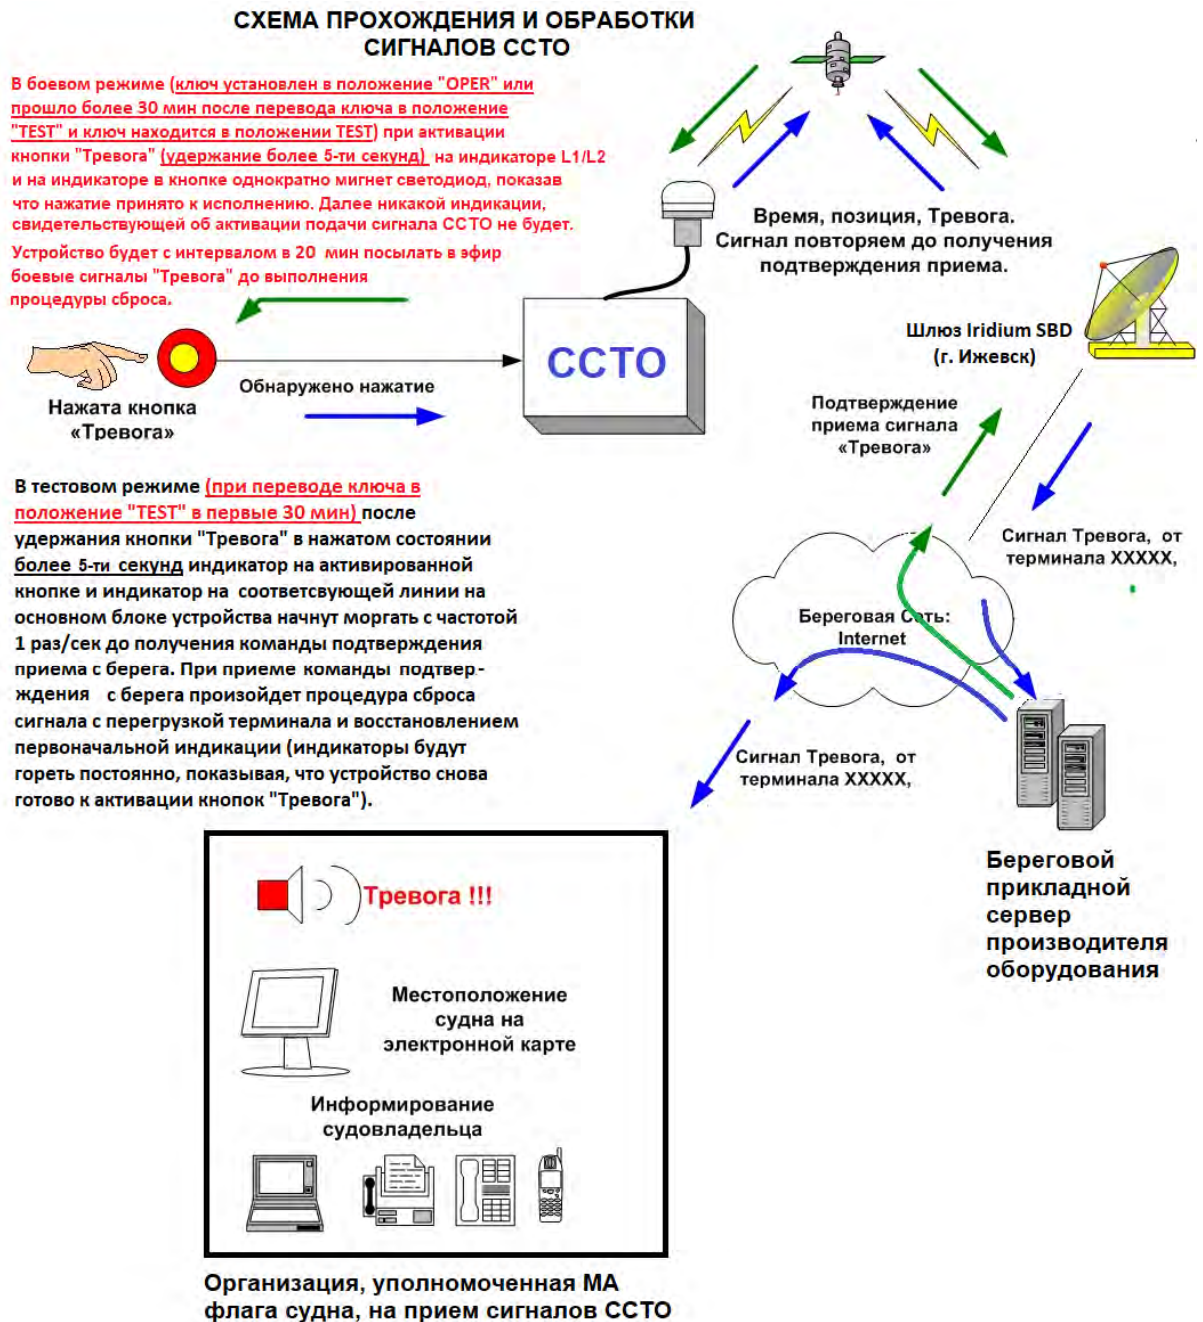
СХЕМА ПРОХОЖДЕНИЯ И ОБРАБОТКИ СИГНАЛОВ ССТО

В боевом режиме (ключ установлен в положение "OPER" или прошло более 30 мин после перевода ключа в положение "TEST" и ключ находится в положении TEST) при активации кнопки "Тревога" (удержание более 5-ти секунд) на индикаторе L1/L2 и на индикаторе в кнопке однократно мигнет светодиод, показав что нажатие принято к исполнению. Далее никакой индикации, свидетельствующей об активации подачи сигнала ССТО не будет.

Устройство будет с интервалом в 20 мин посылать в эфир боевые сигналы "Тревога" до выполнения процедуры сброса.

Время, позиция, Тревога. Сигнал повторяем до получения подтверждения приема.

Шлюз Iridium SBD (г. Ижевск)

ССТО

Обнаружено нажатие

Нажата кнопка «Тревога»

Подтверждение приема сигнала «Тревога»

В тестовом режиме (при переводе ключа в положение "TEST" в первые 30 мин) после удержания кнопки "Тревога" в нажатом состоянии более 5-ти секунд индикатор на активированной кнопке и индикатор на соответсвующей линии на основном блоке устройства начнут моргать с частотой 1 раз/сек до получения команды подтверждения приема с берега. При приеме команды подтверждения с берега произойдет процедура сброса сигнала с перегрузкой терминала и восстановлением первоначальной индикации (индикаторы будут гореть постоянно, показывая, что устройство снова готово к активации кнопок "Тревога").

Сигнал Тревога, от терминала XXXXX,

Береговая Сеть: Internet

Сигнал Тревога, от терминала XXXXX,

Береговой прикладной сервер производителя оборудования

Тревога !!!

Местоположение судна на электронной карте

Информирование судовладельца

Организация, уполномоченная МА флага судна, на прием сигналов ССТО